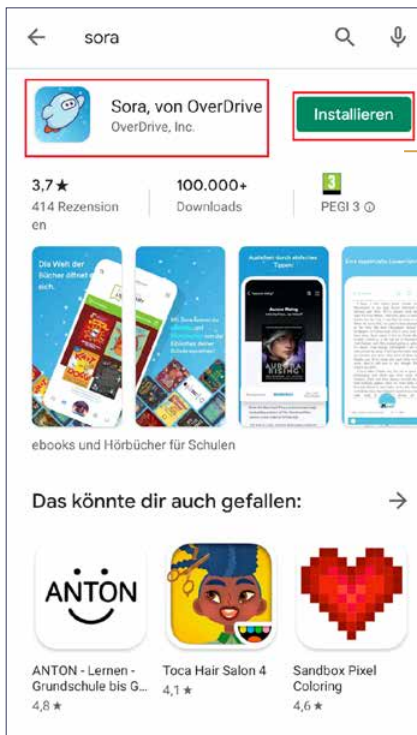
sora

Sora, von OverDrive
OverDrive, Inc.

Installieren

3,7 ★
414 Rezensionen

100.000+
Downloads

3
PEGI 3 ⓘ

Die Welt der Bücher öffnet sich.

Ausleihen durch einfaches Tippen

Aurora Rising

ebooks und Hörbücher für Schulen

Das könnte dir auch gefallen:

ANTON

ANTON - Lernen - Grundschule bis G...
4,8 ★

Toca Hair Salon 4
4,1 ★

Sandbox Pixel Coloring
4,6 ★